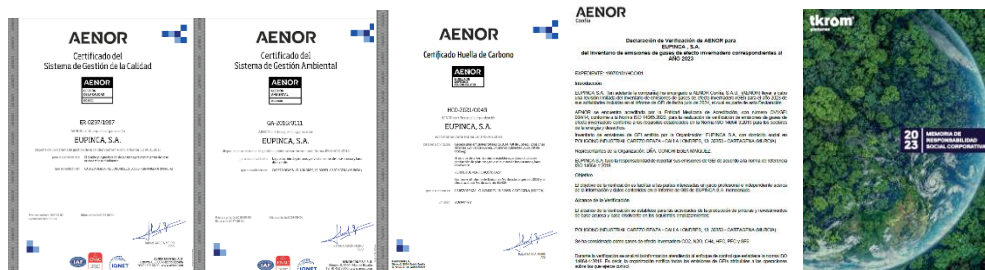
AENOR

Certificado del Sistema de Gestión de la Calidad

AENOR

ER-0237/2007

EUPINCA, S.A.

AENOR

Certificado del Sistema de Gestión Ambiental

AENOR

GA-2013/0131

EUPINCA, S.A.

AENOR

Certificado Huella de Carbono

AENOR

HCO-2021/0049

EUPINCA, S.A.

AENOR

Declaración de Verificación de AENOR para EUPINCA, S.A. del inventario de emisiones de gases de efecto invernadero correspondientes al AÑO 2023

EXPEDIENTE:

Introducción

EUPINCA, S.A.

AENOR

Inventario de emisiones de GEI emitido por la Organización: EUPINCA S.A.

Representante de la Organización:

Objetivo

Alcance de la Verificación

POLIGONO INDUSTRIAL CABEZO BEAZA - CALLE ... - CARTAGENA (MURCIA)

tkrom

2023

MEMORIA DE RESPONSABILIDAD SOCIAL CORPORATIVA